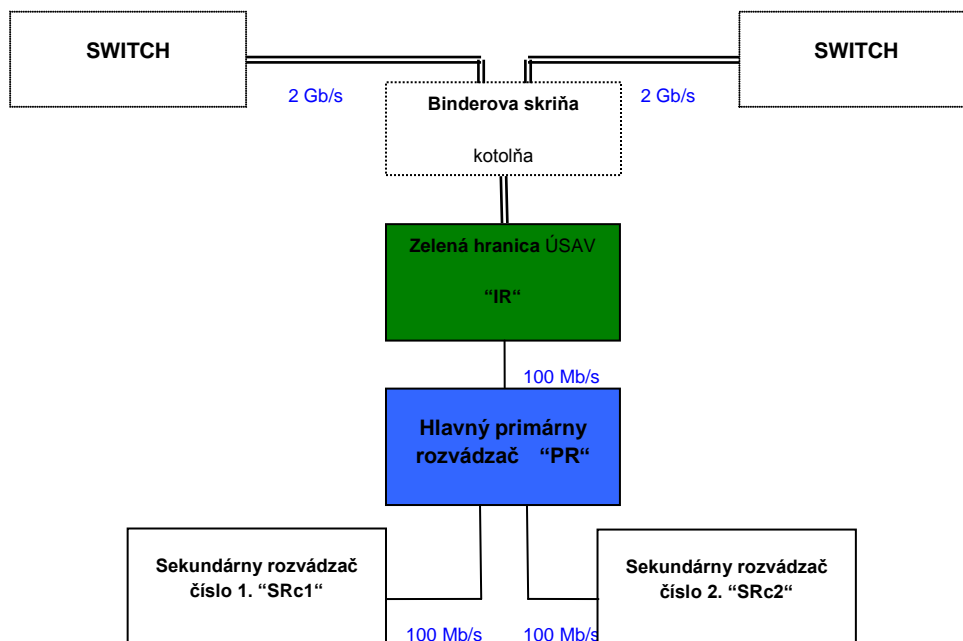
SWITCH

SWITCH

2 Gb/s

Binderova skriňa

kotolňa

2 Gb/s

Zelená hranica ÚSAV

"IR"

100 Mb/s

Hlavný primárny rozvádzač "PR"

Sekundárny rozvádzač číslo 1. "SRc1"

Sekundárny rozvádzač číslo 2. "SRc2"

100 Mb/s

100 Mb/s